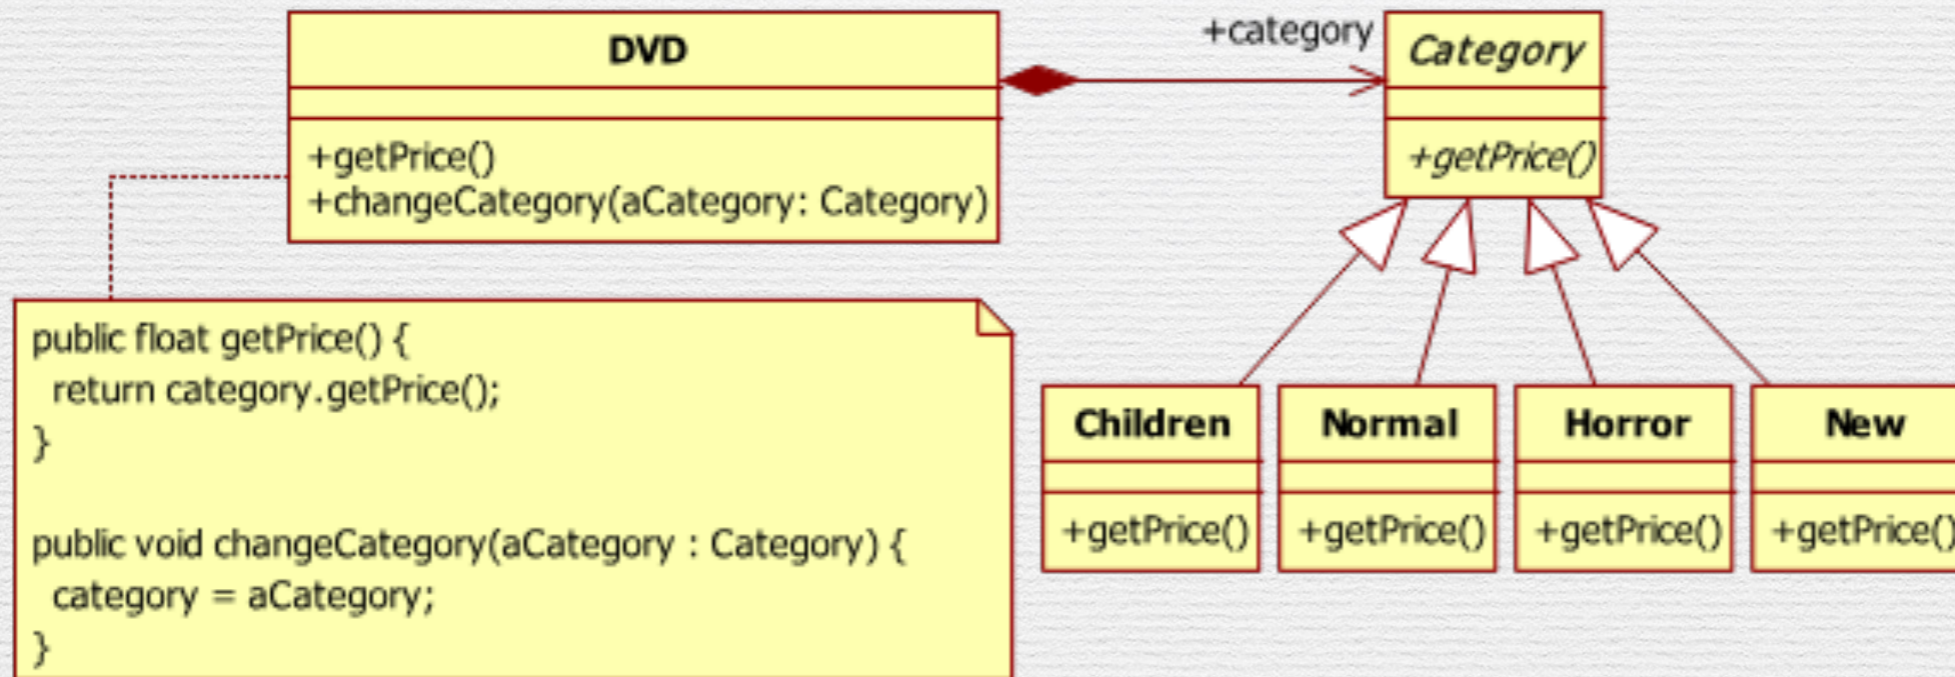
DVD

+getPrice()
+changeCategory(aCategory: Category)

+category

Category

+getPrice()

public float getPrice() {
return category.getPrice();
}

public void changeCategory(aCategory : Category) {
category = aCategory;
}

Children

+getPrice()

Normal

+getPrice()

Horror

+getPrice()

New

+getPrice()